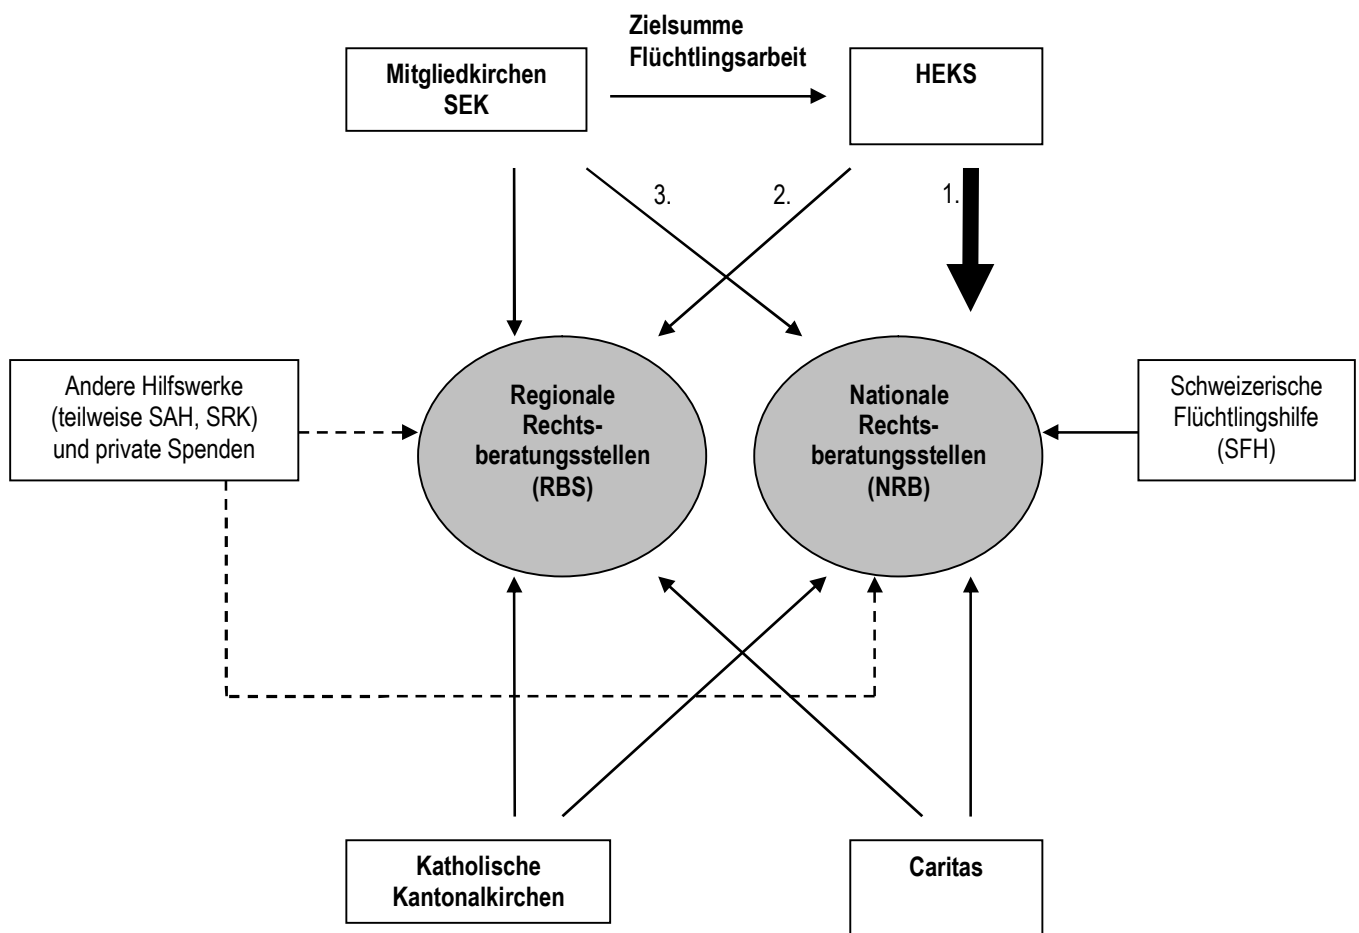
Zielsumme Flüchtlingsarbeit

Mitgliedkirchen SEK

HEKS

3.

2.

1.

Andere Hilfswerke (teilweise SAH, SRK) und private Spenden

Regionale Rechtsberatungsstellen (RBS)

Nationale Rechtsberatungsstellen (NRB)

Schweizerische Flüchtlingshilfe (SFH)

Katholische Kantonalkirchen

Caritas